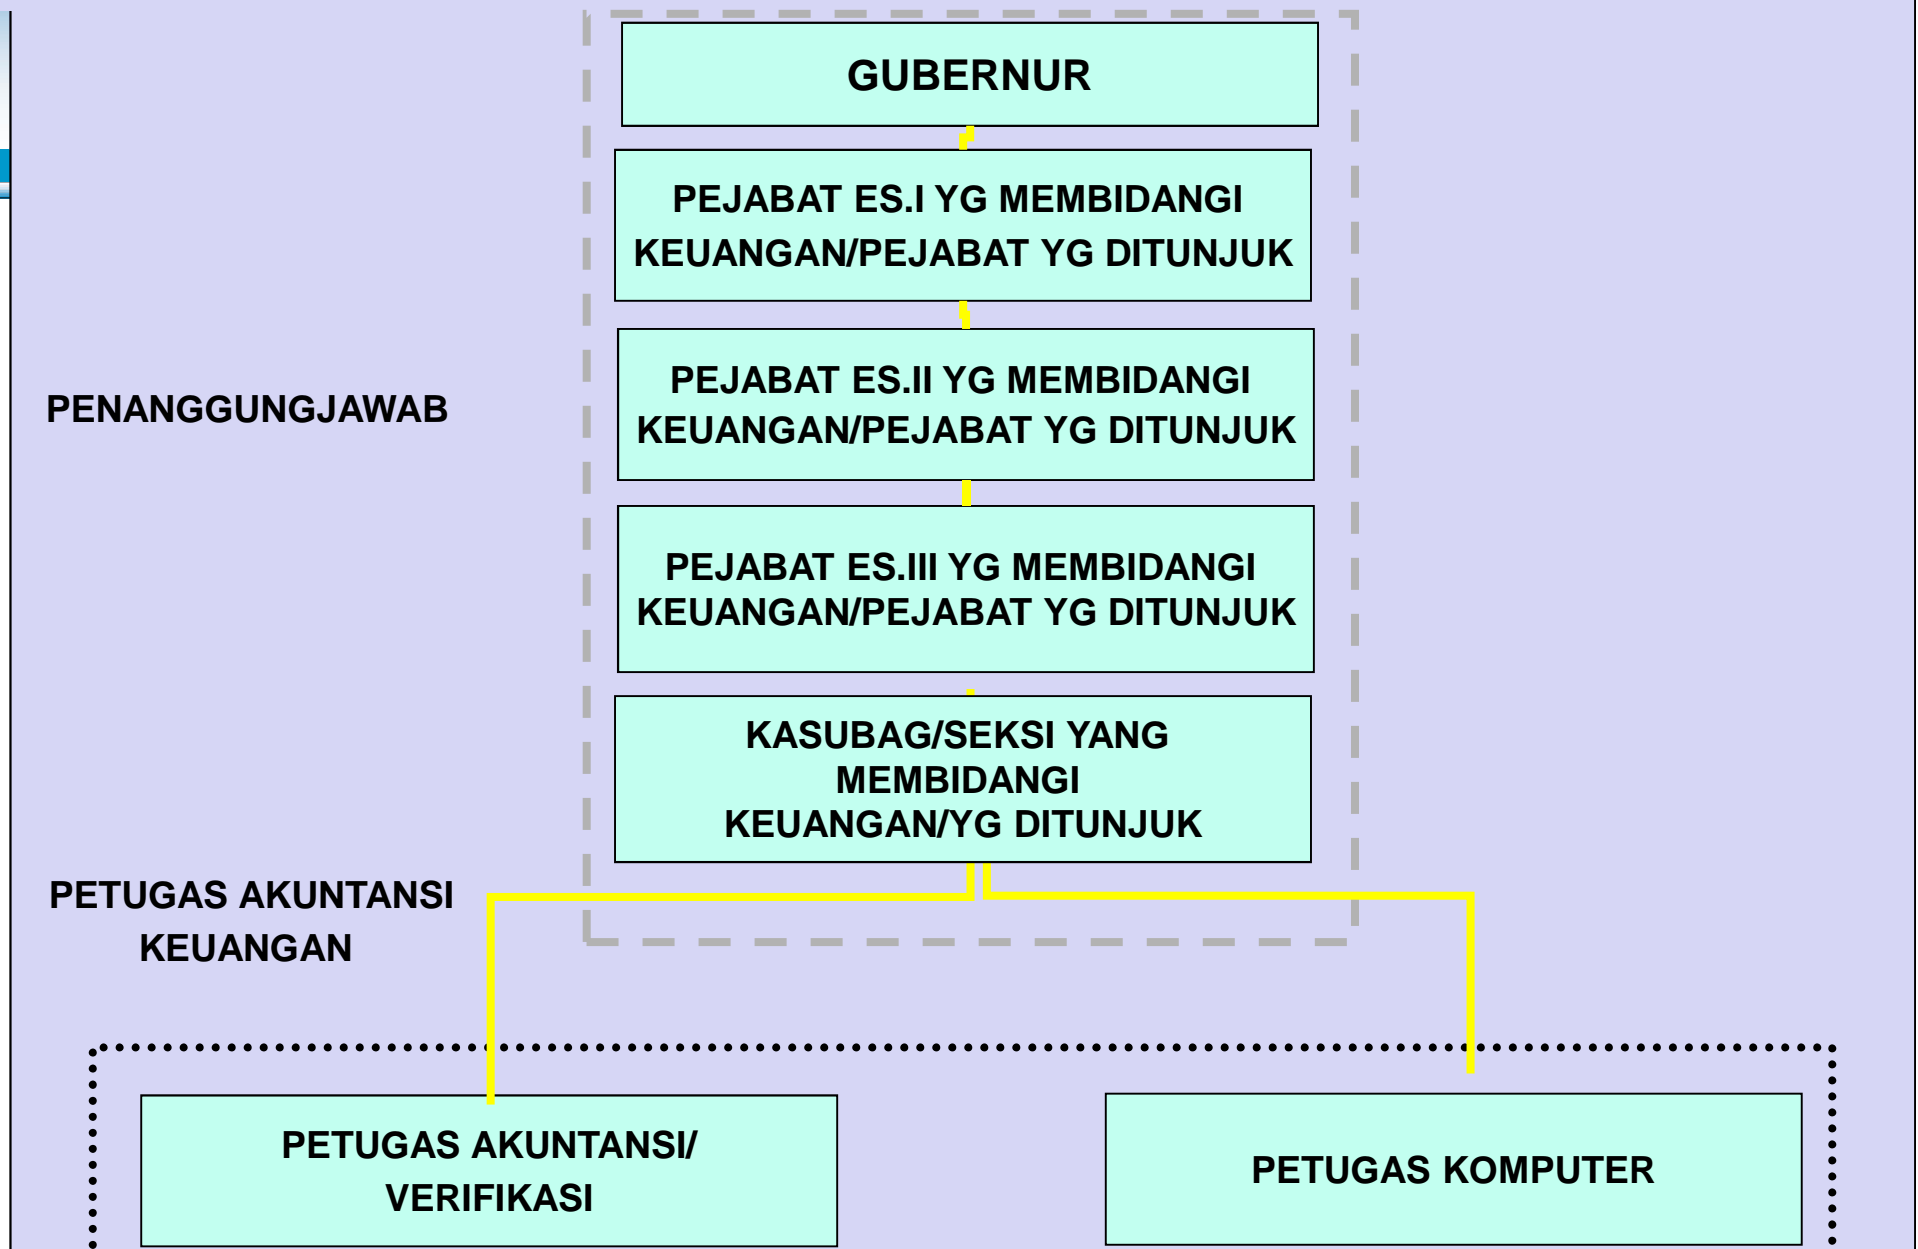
GUBERNUR

PEJABAT ES.I YG MEMBIDANGI KEUANGAN/PEJABAT YG DITUNJUK

PENANGGUNGJAWAB

PEJABAT ES.II YG MEMBIDANGI KEUANGAN/PEJABAT YG DITUNJUK

PEJABAT ES.III YG MEMBIDANGI KEUANGAN/PEJABAT YG DITUNJUK

KASUBAG/SEKSI YANG MEMBIDANGI KEUANGAN/YG DITUNJUK

PETUGAS AKUNTANSI KEUANGAN

PETUGAS AKUNTANSI/ VERIFIKASI

PETUGAS KOMPUTER